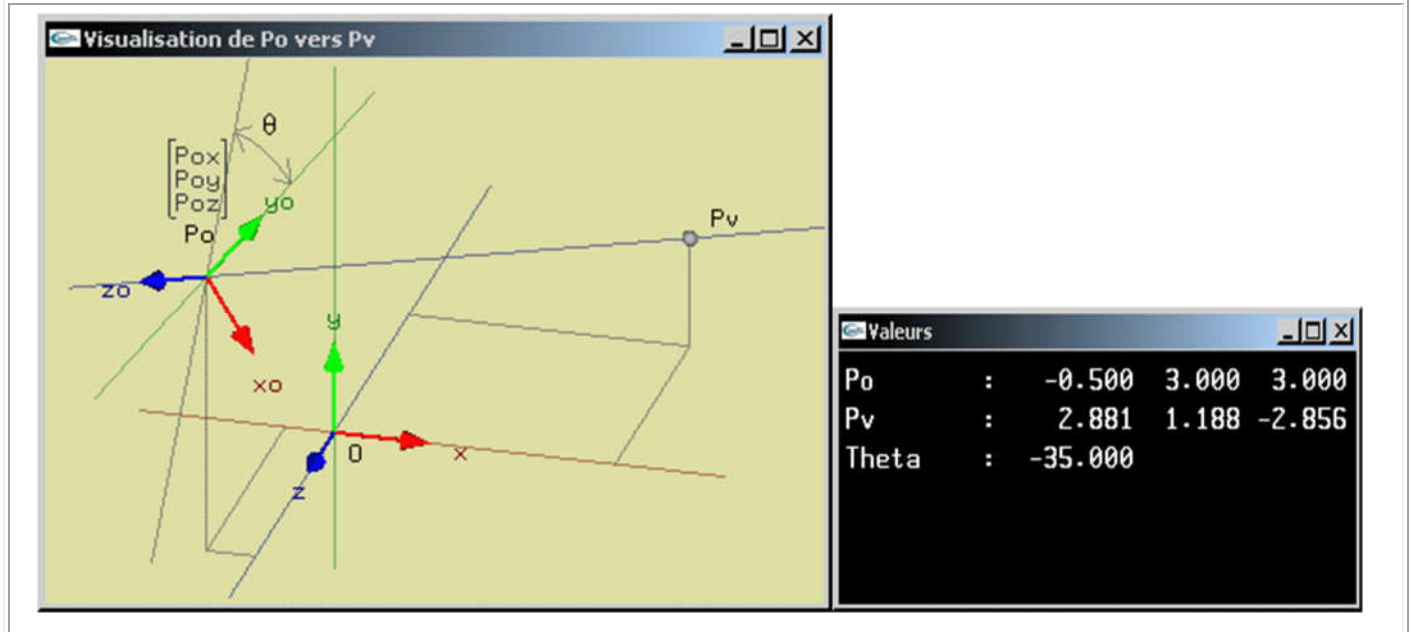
Visualisation de Po vers Pv

θ

$\begin{bmatrix} Pox \\ Poy \\ Poz \end{bmatrix}$

yo

Po

Pv

zo

xo

y

O

x

z

Valeurs

| Po | : | -0.500 | 3.000 | 3.000 |
|---|---|---|---|---|
| Pv | : | 2.881 | 1.188 | -2.856 |
| Theta | : | -35.000 | | |